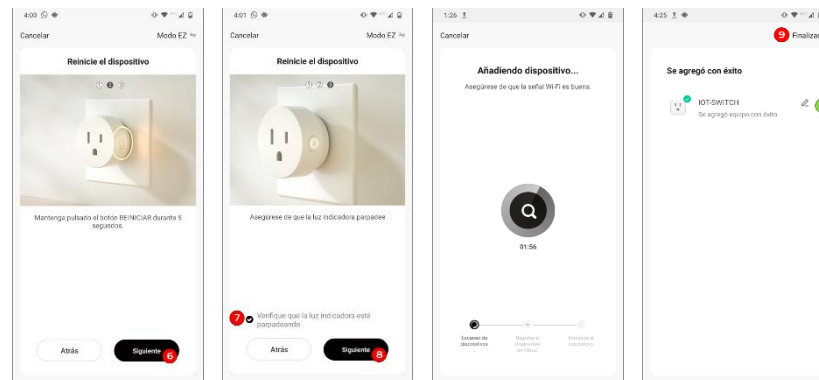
4:00

Cancelar

Modo EZ

Reinicie el dispositivo

Mantenga pulsado el botón REINICIAR durante 5 segundos.

Atrás

Siguiente

6

4:01

Cancelar

Modo EZ

Reinicie el dispositivo

Asegúrese de que la luz indicadora parpadee

7

Verifique que la luz indicadora esté parpadeando

Atrás

Siguiente

8

1:26

Cancelar

Añadiendo dispositivo...

Asegúrese de que la señal Wi-Fi es buena.

01:56

Escaneo de dispositivos

Registre el dispositivo en Otras

Inicialice el dispositivo

4:25

9

Finaliza

Se agregó con éxito

IOT-SWITCH

Se agregó equipo con éxito